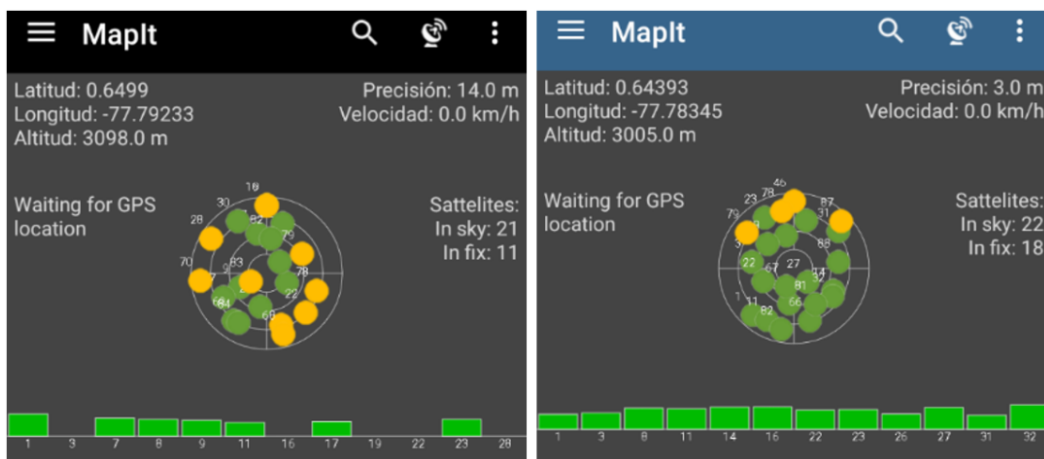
MapIt

Latitud: 0.6499
Longitud: -77.79233
Altitud: 3098.0 m

Precisión: 14.0 m
Velocidad: 0.0 km/h

Waiting for GPS location

Sattelites:
In sky: 21
In fix: 11

10 30 28 82 79 70 83 78 22 84 69

1 3 7 8 9 11 16 17 19 22 23 28

MapIt

Latitud: 0.64393
Longitud: -77.78345
Altitud: 3005.0 m

Precisión: 3.0 m
Velocidad: 0.0 km/h

Waiting for GPS location

Sattelites:
In sky: 22
In fix: 18

46 23 78 87 79 31 88 22 67 27 84 81 11 66 82

1 3 8 11 14 16 22 23 26 27 31 32